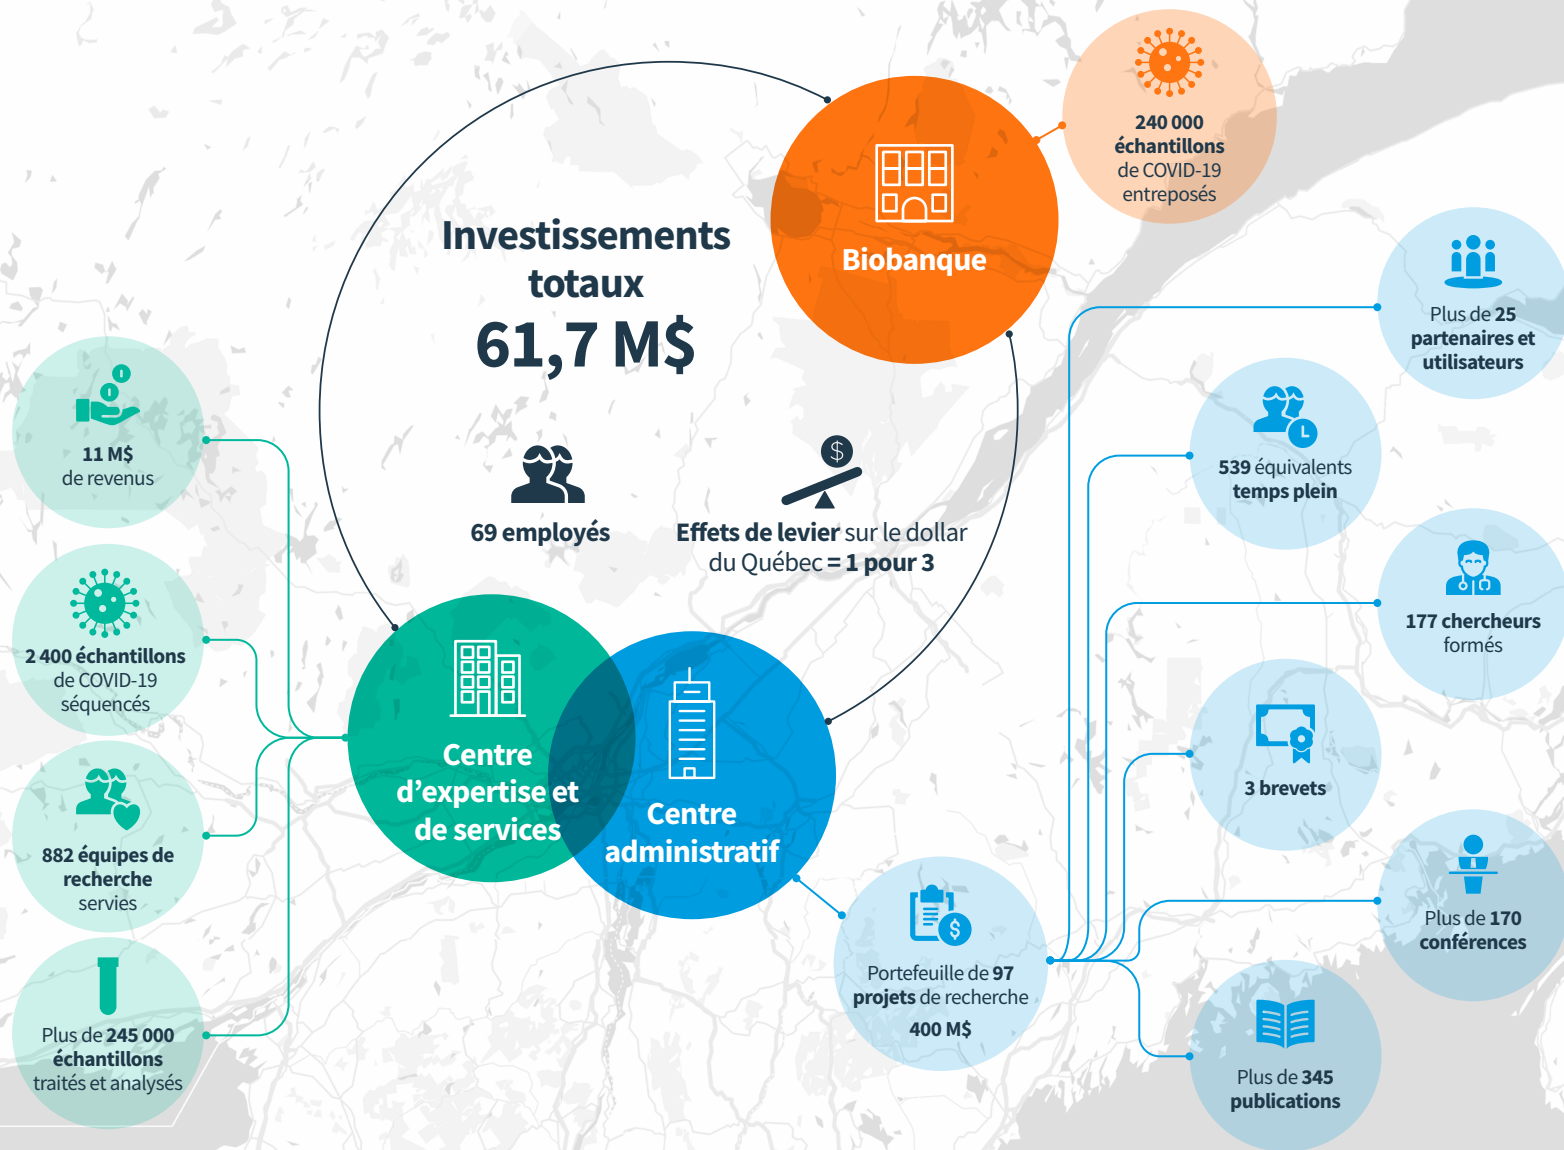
Investissements totaux
61,7 M$

69 employés

$
Effets de levier sur le dollar du Québec = 1 pour 3

Biobanque

240 000 échantillons de COVID-19 entreposés

11 M$ de revenus

2 400 échantillons de COVID-19 séquencés

882 équipes de recherche servies

Plus de 245 000 échantillons traités et analysés

Centre d'expertise et de services

Centre administratif

Plus de 25 partenaires et utilisateurs

539 équivalents temps plein

177 chercheurs formés

3 brevets

Plus de 170 conférences

Plus de 345 publications

Portefeuille de 97 projets de recherche
400 M$